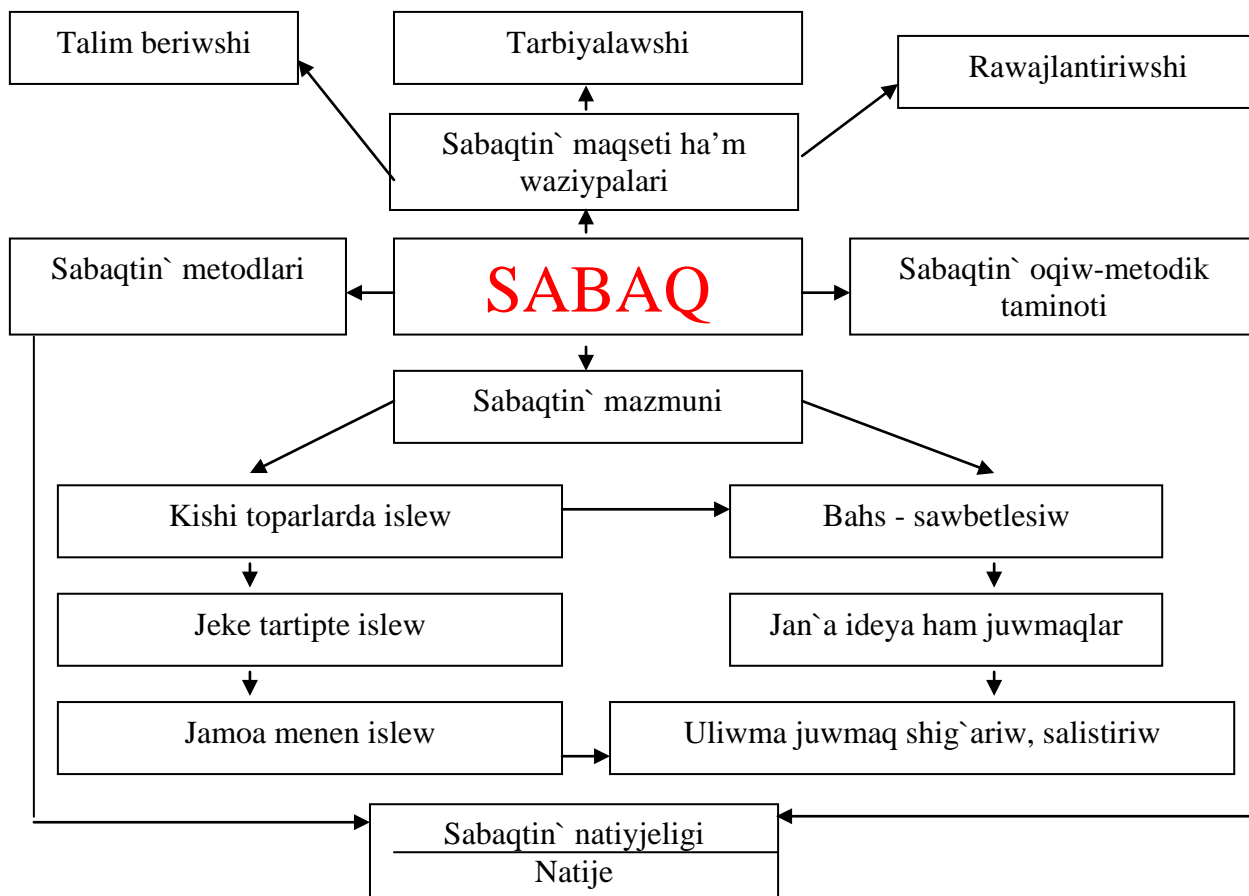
Talim beriwshi

Tarbiyalawshi

Rawajlantiriwshi

Sabaqtin` maqseti ha'm waziypalari

Sabaqtin` metodlari

SABAQ

Sabaqtin` oqiw-metodik taminoti

Sabaqtin` mazmuni

Kishi toparlarda islew

Bahs - sawbetlesiw

Jeke tartipte islew

Jan`a ideya ham juwmaqlar

Jamoa menen islew

Uliwma juwmaq shig`ariw, salistiriw

Sabaqtin` natiyjeligi

Natije